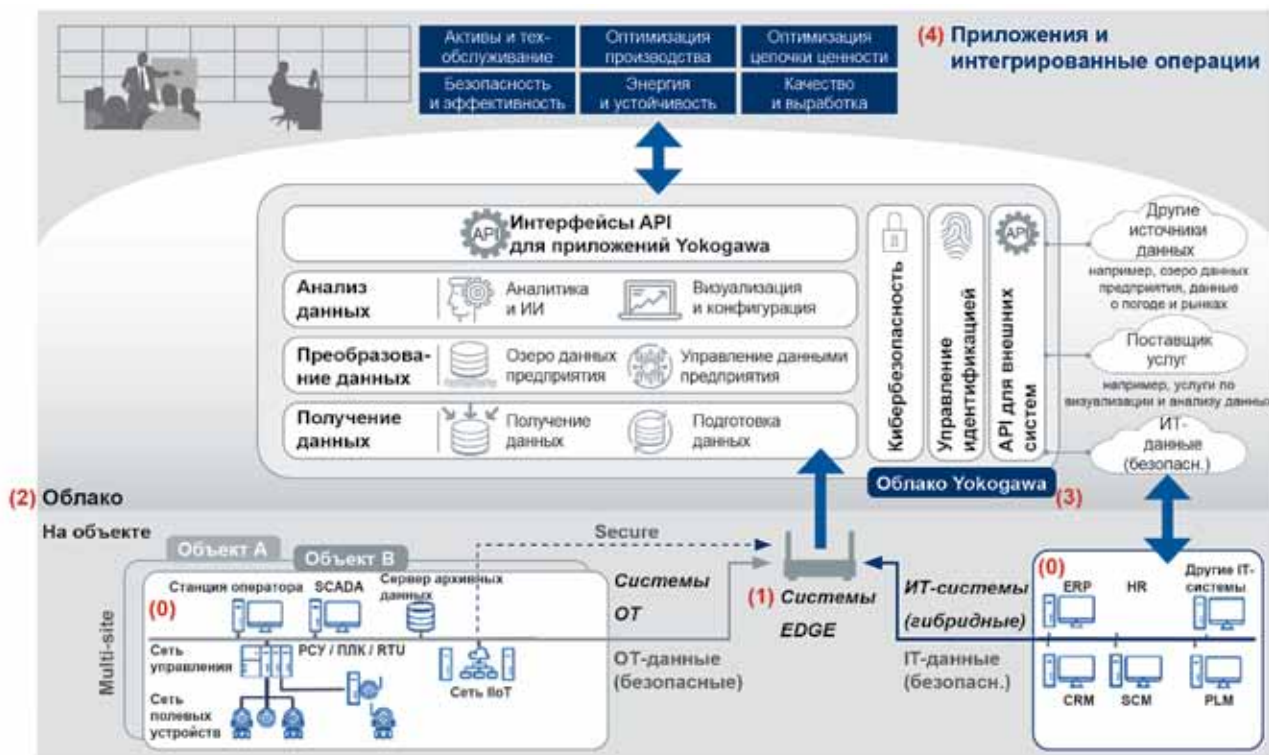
Активы и техобслуживание

Оптимизация производства

Оптимизация цепочки ценности

Безопасность и эффективность

Энергия и устойчивость

Качество и выработка

(4) Приложения и интегрированные операции

Интерфейсы API для приложений Yokogawa

Анализ данных

Аналитика и ИИ

Визуализация и конфигурация

Преобразование данных

Озеро данных предприятия

Управление данными предприятия

Получение данных

Получение данных

Подготовка данных

Кибербезопасность

Управление идентификацией

API для внешних систем

Другие источники данных

например, озеро данных предприятия, данные о погоде и рынках

Поставщик услуг

например, услуги по визуализации и анализу данных

ИТ-данные (безопасн.)

Облако Yokogawa

(3)

(2) Облако

На объекте

Объект A

Объект B

Secure

Станция оператора

SCADA

Сервер архивных данных

(0)

Системы ОТ

(1) Системы EDGE

ИТ-системы (гибридные)

(0)

ERP

HR

Другие IT-системы

Сеть управления

РСУ / ПЛК / RTU

Сеть IIoT

Сеть полевых устройств

Multi-site

ОТ-данные (безопасные)

IT-данные (безопасн.)

CRM

SCM

PLM